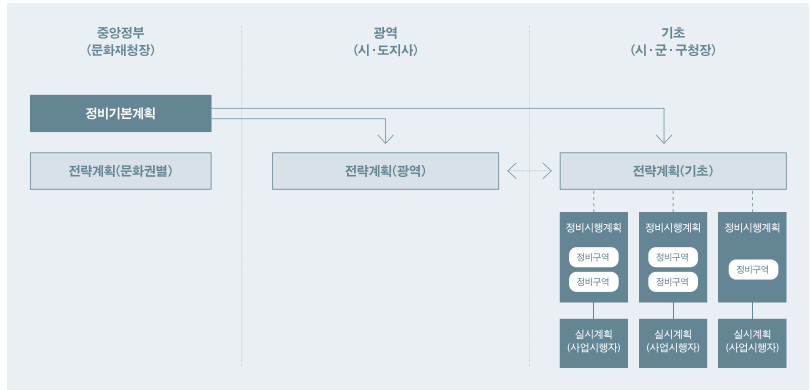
중앙정부
(문화재청장)

광역
(시·도지사)

기초
(시·군·구청장)

정비기본계획

전략계획(문화권별)

전략계획(광역)

전략계획(기초)

정비시행계획

정비구역

정비구역

정비시행계획

정비구역

정비구역

정비시행계획

정비구역

실시계획
(사업시행자)

실시계획
(사업시행자)

실시계획
(사업시행자)